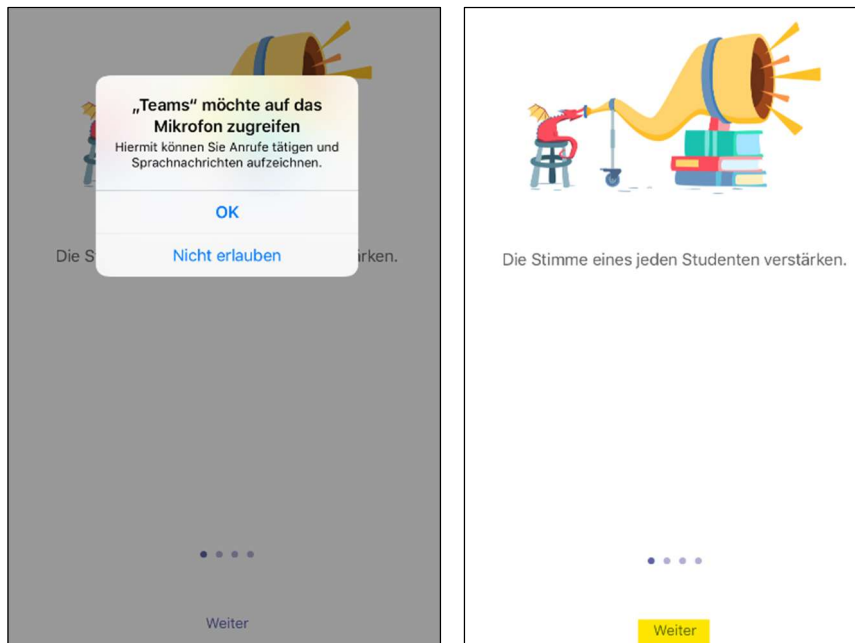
„Teams“ möchte auf das Mikrofon zugreifen
Hiermit können Sie Anrufe tätigen und Sprachnachrichten aufzeichnen.

OK

Nicht erlauben

Die St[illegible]ärken.

Weiter

Die Stimme eines jeden Studenten verstärken.

Weiter